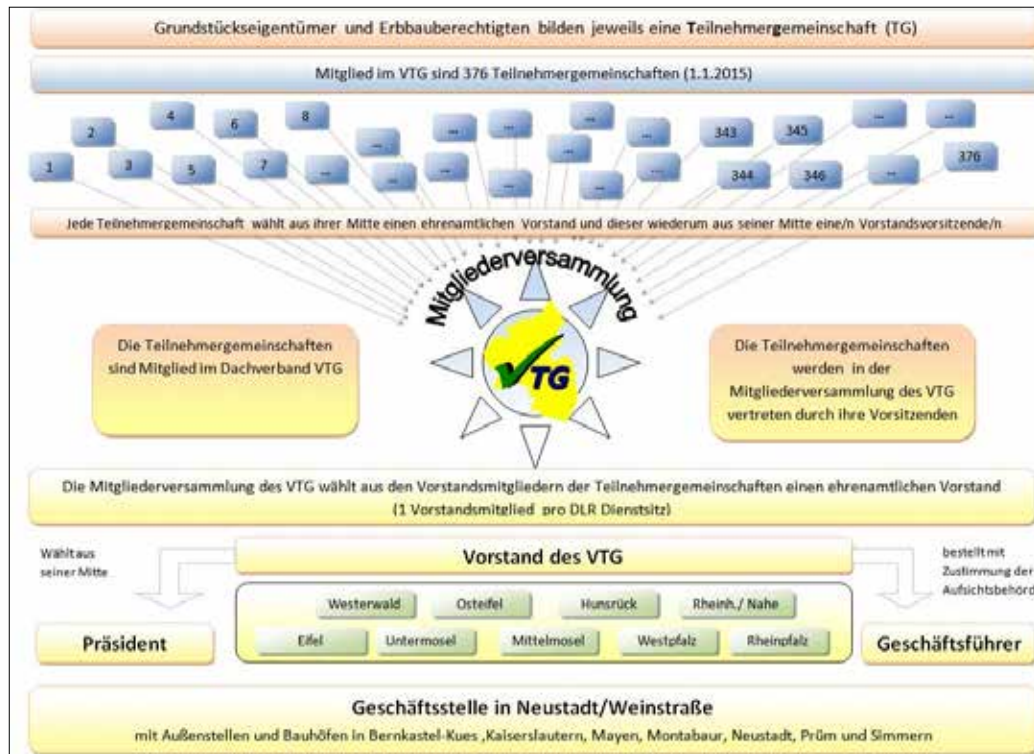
Grundstückseigentümer und Erbbauberechtigten bilden jeweils eine Teilnehmergemeinschaft (TG)

Mitglied im VTG sind 376 Teilnehmergemeinschaften (1.1.2015)

2
4
6
8
...
...
...
...
...
343
345
...
...
1
3
5
7
...
...
...
...
...
...
344
346
...
376

Jede Teilnehmergemeinschaft wählt aus ihrer Mitte einen ehrenamtlichen Vorstand und dieser wiederum aus seiner Mitte eine/n Vorstandsvorsitzende/n

Mitgliederversammlung

Die Teilnehmergemeinschaften sind Mitglied im Dachverband VTG

VTG

Die Teilnehmergemeinschaften werden in der Mitgliederversammlung des VTG vertreten durch ihre Vorsitzenden

Die Mitgliederversammlung des VTG wählt aus den Vorstandsmitgliedern der Teilnehmergemeinschaften einen ehrenamtlichen Vorstand (1 Vorstandsmitglied pro DLR Dienstsitz)

Wählt aus seiner Mitte

Vorstand des VTG

bestellt mit Zustimmung der Aufsichtsbehörd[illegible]

Westerwald
Osteifel
Hunsrück
Rheinh./ Nahe
Eifel
Untermosel
Mittelmosel
Westpfalz
Rheinpfalz

Präsident

Geschäftsführer

Geschäftsstelle in Neustadt/Weinstraße

mit Außenstellen und Bauhöfen in Bernkastel-Kues ,Kaiserslautern, Mayen, Montabaur, Neustadt, Prüm und Simmern